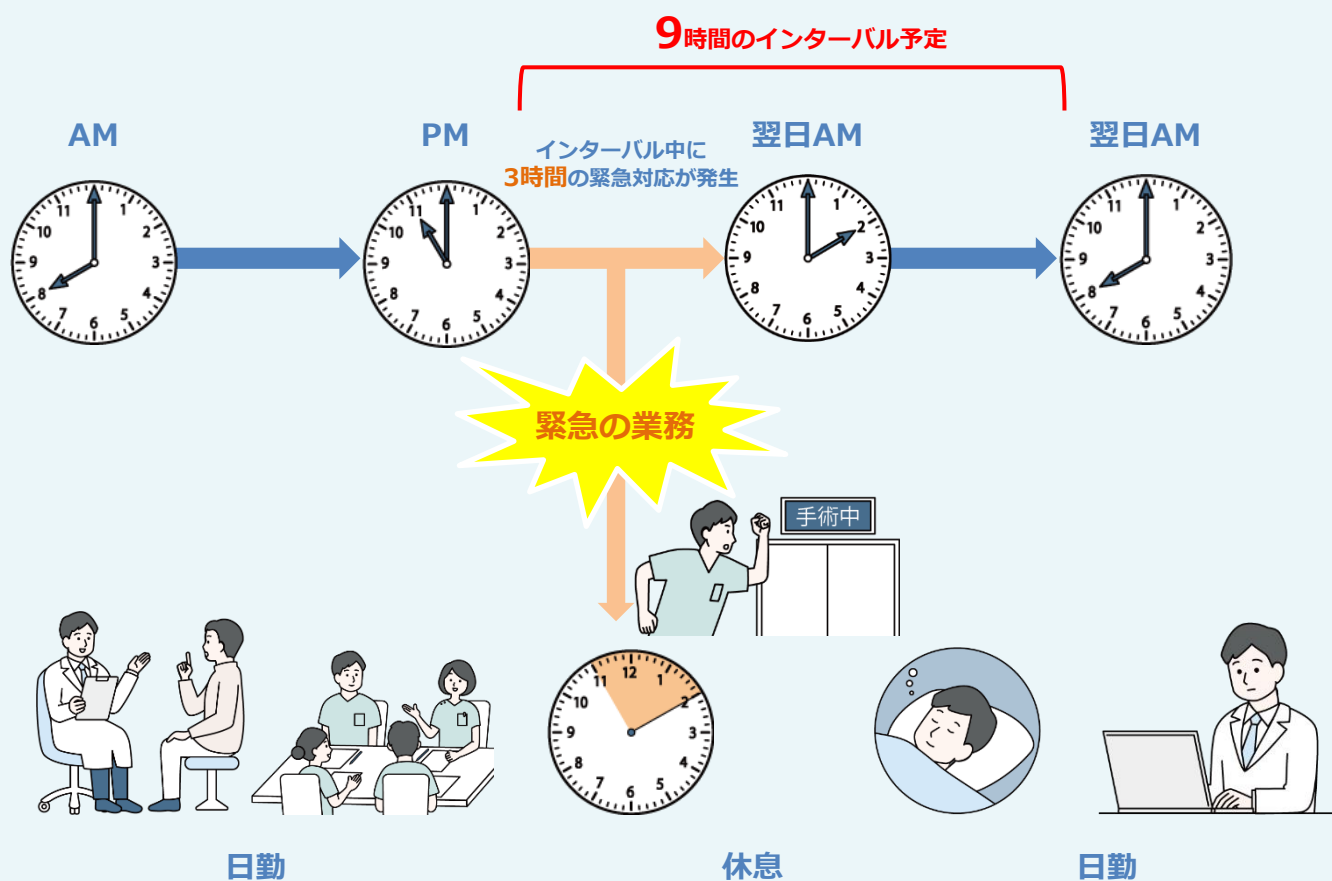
9時間のインターバル予定

AM

PM

インターバル中に
3時間の緊急対応が発生

翌日AM

翌日AM

11 12 1 10 2 9 3 8 4 7 6 5

11 12 1 10 2 9 3 8 4 7 6 5

11 12 1 10 2 9 3 8 4 7 6 5

11 12 1 10 2 9 3 8 4 7 6 5

緊急の業務

手術中

11 12 1 10 2 9 3 8 4 7 6 5

日勤

休息

日勤